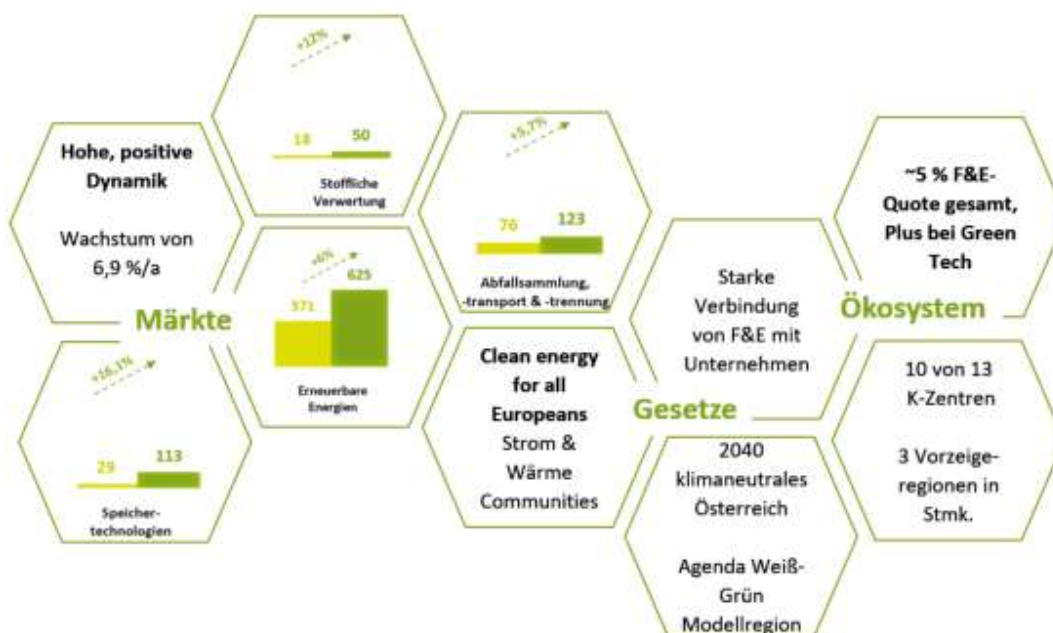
+12%

18 50

Stoffliche Verwertung

Hohe, positive Dynamik

Wachstum von 6,9 %/a

Märkte

+6%

371 625

Erneuerbare Energien

+9,7%

76 123

Abfallsammlung, -transport & -trennung

+16,1%

29 113

Speichertechnologien

Clean energy for all Europeans
Strom & Wärme Communities

Starke Verbindung von F&E mit Unternehmen

Gesetze

2040 klimaneutrales Österreich

Agenda Weiß-Grün Modellregion

~5 % F&E-Quote gesamt, Plus bei Green Tech

Ökosystem

10 von 13 K-Zentren

3 Vorzeigeregionen in Stmk.